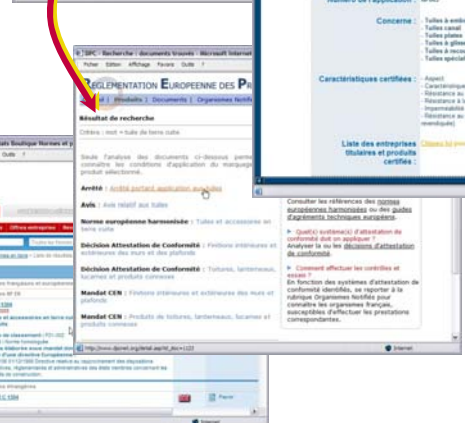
Numéro de l'application :

Concerne :
- Tuiles à emb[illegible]
- Tuiles canal
- Tuiles plates
- Tuiles à glisse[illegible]
- Tuiles à reco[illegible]
- Tuiles spécial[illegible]

Caractéristiques certifiées :
- Aspect
- Caractéristiqu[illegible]
- Résistance au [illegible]
- Résistance à l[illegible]
- Imperméabilit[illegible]
- Résistance au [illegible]
revendiqué)

Liste des entreprises titulaires et produits certifiés :
Cliquez ici pour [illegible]

DPC - Recherche : documents trouvés - Microsoft Internet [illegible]

Fichier Edition Affichage Favoris Outils ?

RÉGLEMENTATION EUROPÉENNE DES P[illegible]

Accueil | Produits | Documents | Organismes Notifiés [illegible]

Résultat de recherche

Critère : mot = tuile de terre cuite

Seule l'analyse des documents ci-dessous perme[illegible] connaître les conditions d'application du marquage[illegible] produit sélectionné.

Arrêté : Arrêté portant application aux tuiles

Avis : Avis relatif aux tuiles

Norme européenne harmonisée : Tuiles et accessoires en terre cuite

Décision Attestation de Conformité : Finitions intérieures et extérieures des murs et des plafonds

Décision Attestation de Conformité : Toitures, lanterneaux, lucarnes et produits connexes

Mandat CEN : Finitions intérieures et extérieures des murs et plafonds

Mandat CEN : Produits de toitures, lanterneaux, lucarnes et produits connexes

Consulter les références des normes européennes harmonisées ou des guides d'agréments techniques européens.

Quel(s) système(s) d'attestation de conformité doit on appliquer ?
Analyser la ou les décisions d'attestation de conformité.

Comment effectuer les contrôles et essais ?
En fonction des systèmes d'attestation de conformité identifiés, se reporter à la rubrique Organismes Notifiés pour connaître les organismes français, susceptibles d'effectuer les prestations correspondantes.

http://www.dpcnet.org/detail.asp?id_doc=1122

Internet

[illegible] Boutique Normes et p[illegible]

Outils ?

Offres entreprises

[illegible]

Internet